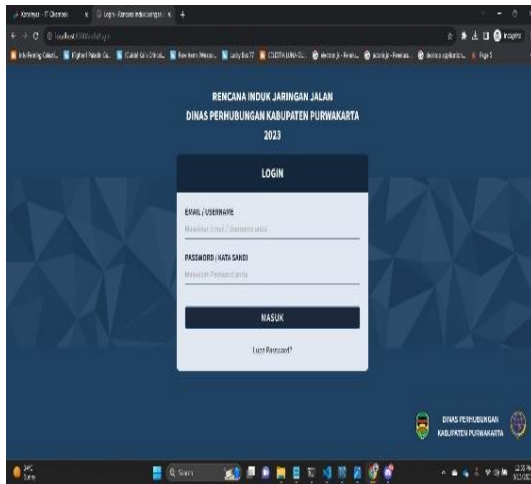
RENCANA INDUK JARINGAN JALAN
DINAS PERHUBUNGAN KABUPATEN PURWAKARTA
2023

LOGIN

EMAIL / USERNAME
Masukan Email / Username anda

PASSWORD / KATA SANDI
Masukan Password anda

MASUK

Lupa Password?

DINAS PERHUBUNGAN
KABUPATEN PURWAKARTA

Search